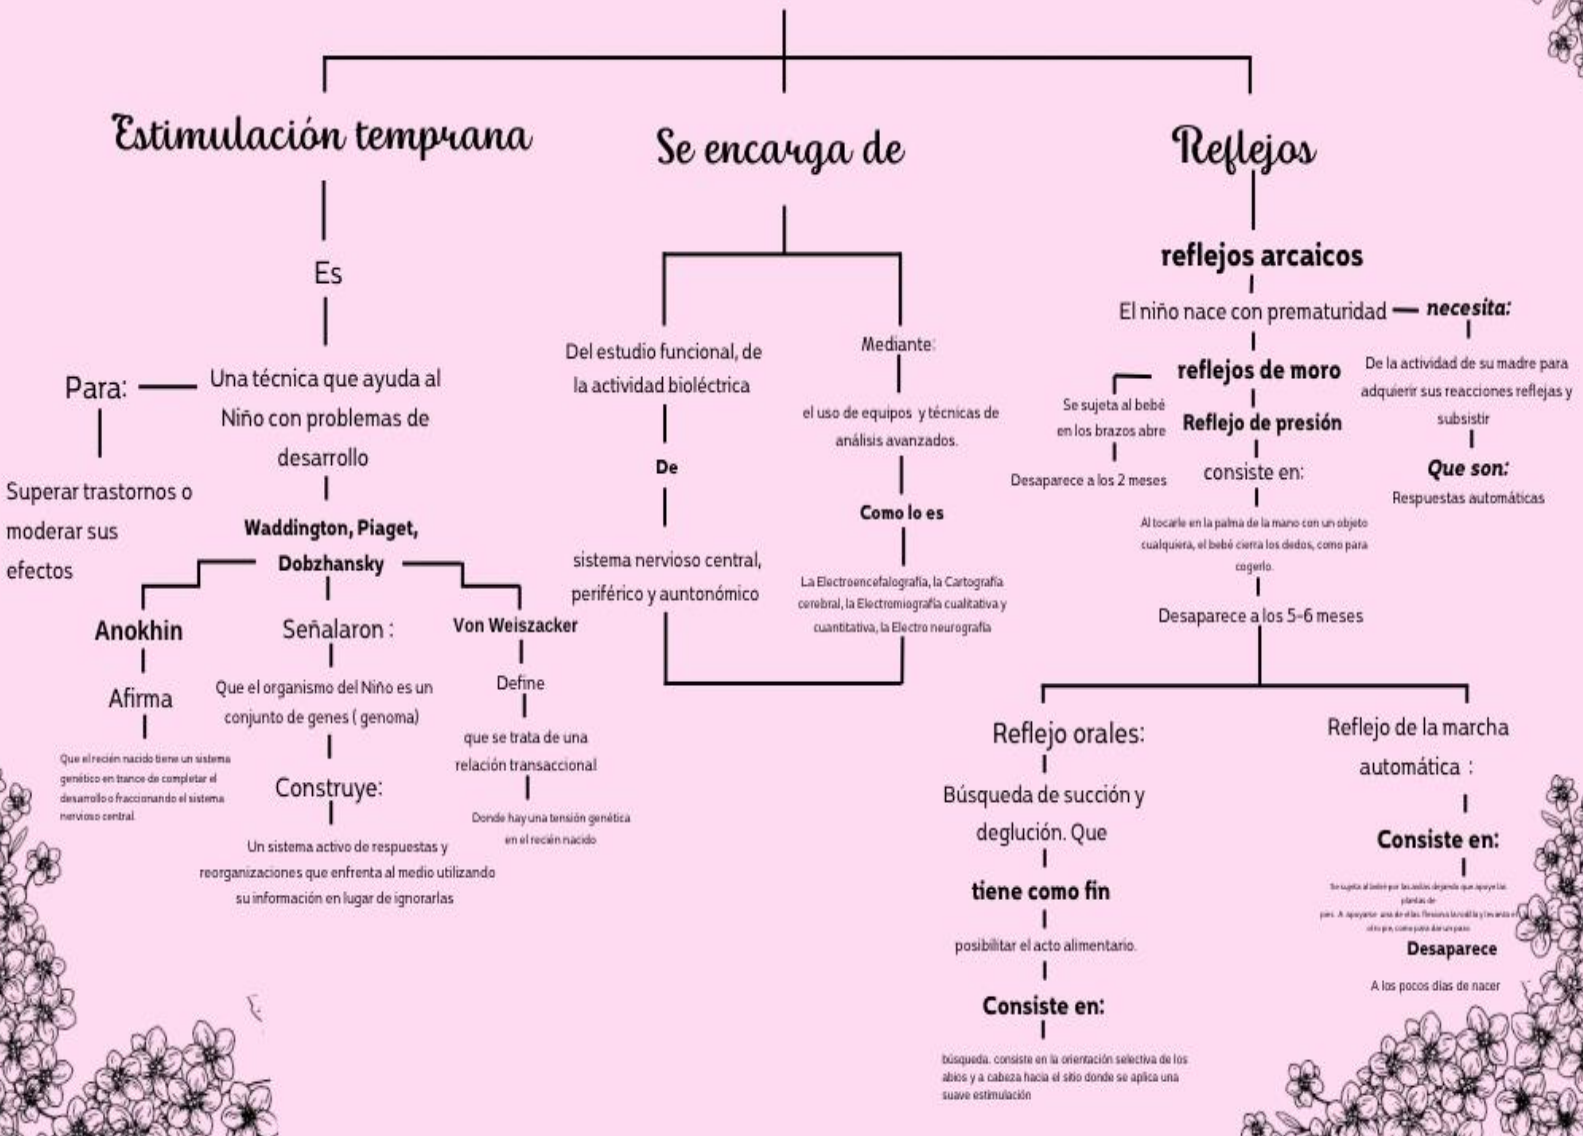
Estimulación temprana

Es

Para:

Una técnica que ayuda al Niño con problemas de desarrollo

Superar trastornos o moderar sus efectos

Waddington, Piaget, Dobzhansky

Anokhin

Afirma

Que el recién nacido tiene un sistema genético en trance de completar el desarrollo o fraccionando el sistema nervioso central

Señalaron :

Que el organismo del Niño es un conjunto de genes ( genoma)

Construye:

Un sistema activo de respuestas y reorganizaciones que enfrenta al medio utilizando su información en lugar de ignorarlas

Von Weiszacker

Define

que se trata de una relación transaccional

Donde hay una tensión genética en el recién nacido

Se encarga de

Del estudio funcional, de la actividad bioléctrica

De

sistema nervioso central, periférico y auntonómico

Mediante:

el uso de equipos y técnicas de análisis avanzados.

Como lo es

La Electroencefalografía, la Cartografía cerebral, la Electromiografía cualitativa y cuantitativa, la Electro neurografía

Reflejos

reflejos arcaicos

El niño nace con prematuridad — necesita:

De la actividad de su madre para adquierir sus reacciones reflejas y subsistir

Que son:

Respuestas automáticas

reflejos de moro

Se sujeta al bebé en los brazos abre

Desaparece a los 2 meses

Reflejo de presión

consiste en:

Al tocarle en la palma de la mano con un objeto cualquiera, el bebé cierra los dedos, como para cogerlo.

Desaparece a los 5-6 meses

Reflejo orales:

Búsqueda de succión y deglución. Que

tiene como fin

posibilitar el acto alimentario.

Consiste en:

búsqueda. consiste en la orientación selectiva de los abios y a cabeza hacia el sitio donde se aplica una suave estimulación

Reflejo de la marcha automática :

Consiste en:

Se sujeta al bebé por las axilas dejando que apoye las plantas de pies. A apoyarse una de ellas flexiona la rodilla y levanta el otro pie, como para dar un paso

Desaparece

A los pocos días de nacer